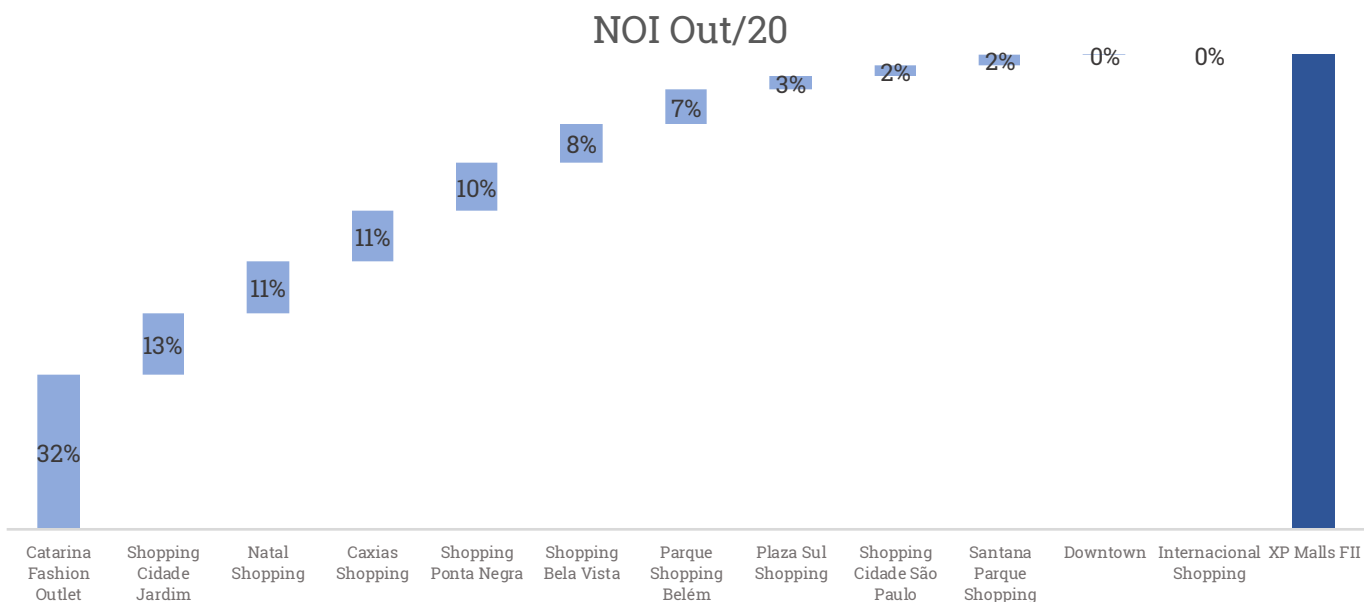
NOI Out/20

32%
13%
11%
11%
10%
8%
7%
3%
2%
2%
0%
0%

Catarina Fashion Outlet
Shopping Cidade Jardim
Natal Shopping
Caxias Shopping
Shopping Ponta Negra
Shopping Bela Vista
Parque Shopping Belém
Plaza Sul Shopping
Shopping Cidade São Paulo
Santana Parque Shopping
Downtown
Internacional Shopping
XP Malls FII